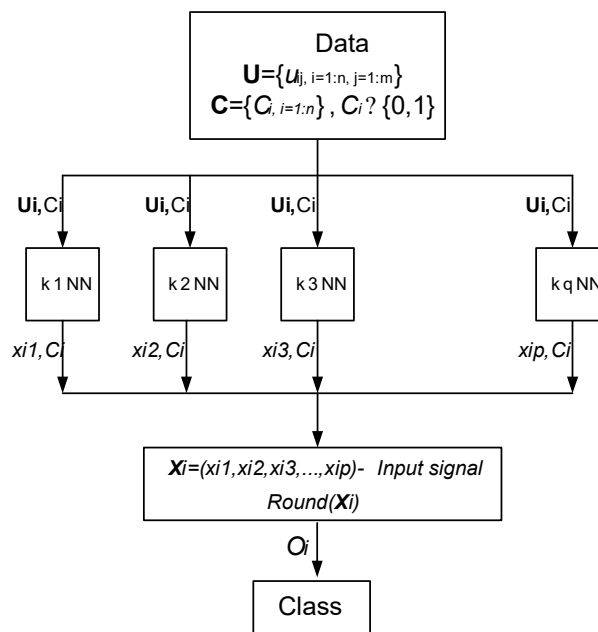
Data
**U**={$u_{ij,\ i=1:n,\ j=1:m}$}
**C**={$C_{i,\ i=1:n}$} , $C_i$ ? {0,1}

**Ui,**Ci
**Ui,**Ci
**Ui,**Ci
**Ui,**Ci

k 1 NN
k 2 NN
k 3 NN
k q NN

xi1, Ci
xi2, Ci
xi3, Ci
xip, Ci

**X**i=(xi1,xi2,xi3,...,xip)- Input signal
Round(**X**i)

Oi

Class